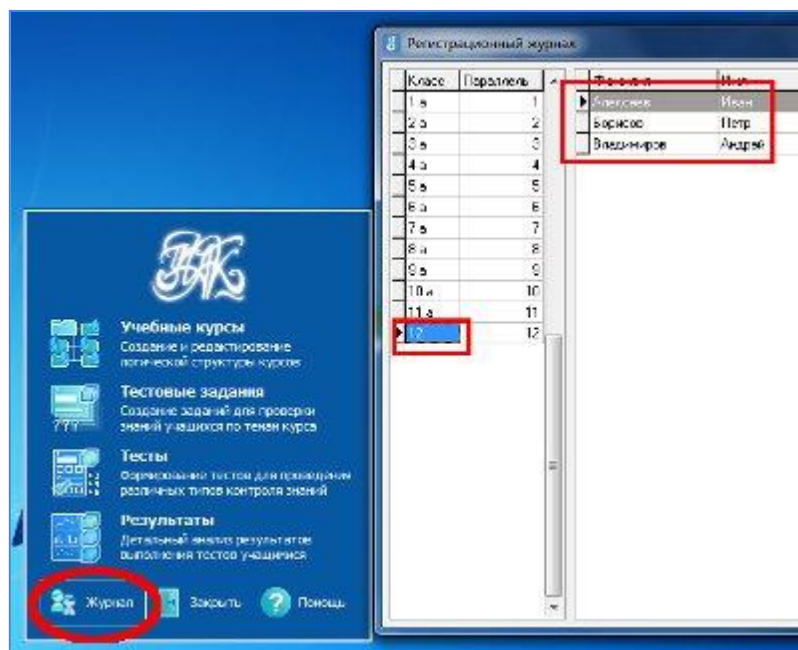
Регистрационный журнал

| Класс | Параллель |
|---|---|
| 1 а | 1 |
| 2 а | 2 |
| 3 а | 3 |
| 4 а | 4 |
| 5 а | 5 |
| 6 а | 6 |
| 7 а | 7 |
| 8 а | 8 |
| 9 а | 9 |
| 10 а | 10 |
| 11 а | 11 |
| 12 | 12 |

| Фамилия | Имя |
|---|---|
| Алексеев | Иван |
| Борисов | Петр |
| Владимиров | Андрей |

Учебные курсы
Создание и редактирование логической структуры курсов

Тестовые задания
Создание заданий для проверки знаний учащихся по темам курса

Тесты
Формирование тестов для проведения различных типов контроля знаний

Результаты
Детальный анализ результатов выполнения тестов учащимися

Журнал Закрыть Помощь